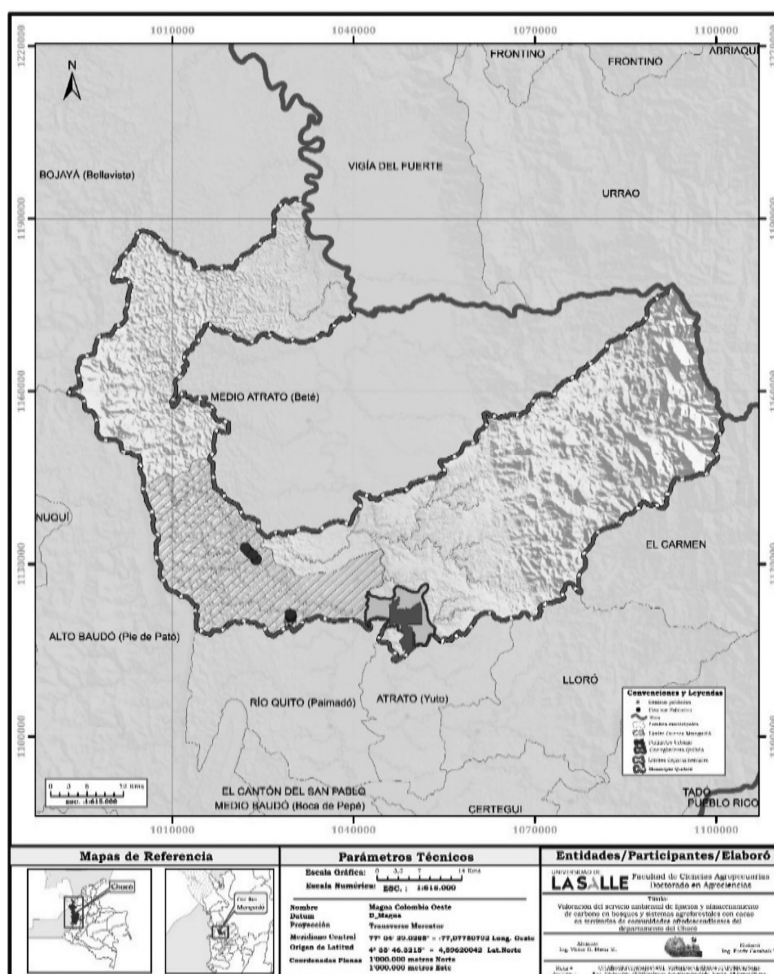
1010000
1040000
1070000
1100000

1220000
1190000
1160000
1130000
1100000

N

FRONTINO
FRONTINO
ABRIAQUI
BOJAYÁ (Bellavista)
VIGÍA DEL FUERTE
URRAO
MEDIO ATRATO (Beté)
NUQUÍ
EL CARMEN
ALTO BAUDÓ (Pie de Pató)
RÍO QUITO (Paimadó)
ATRATO (Yuto)
LLORÓ
EL CANTÓN DEL SAN PABLO
MEDIO BAUDÓ (Boca de Pepé)
CERTEGUI
TADÓ
PUEBLO RICO

0 3 6 12 Kms
ESC: 1:615.000

Convenciones y Leyendas
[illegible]

1010000
1040000
1070000
1100000

Mapas de Referencia
Chocó
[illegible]

Parámetros Técnicos
Escala Gráfica: 0 3,5 7 14 Kms
Escala Numérica: ESC. : 1:615.000
Nombre Magna Colombia Oeste
Datum D_Magna
Proyección Transverse Mercator
Meridiano Central 77° 04' 39.0285" = -77,07750792 Long. Oeste
Origen de Latitud 4° 35' 46.3215" = 4,59620042 Lat.Norte
Coordenadas Planas 1'000.000 metros Norte
1'000.000 metros Este

Entidades/Participantes/Elaboró
UNIVERSIDAD DE LA SALLE Facultad de Ciencias Agropecuarias Doctorado en Agrociencias
Título
Valoración del servicio ambiental de fijación y almacenamiento de carbono en bosques y sistemas agroforestales con cacao en territorios de comunidades afrodescendientes del departamento del Chocó
Alumno
Ing. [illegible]
Elaboró
Ing. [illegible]
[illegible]